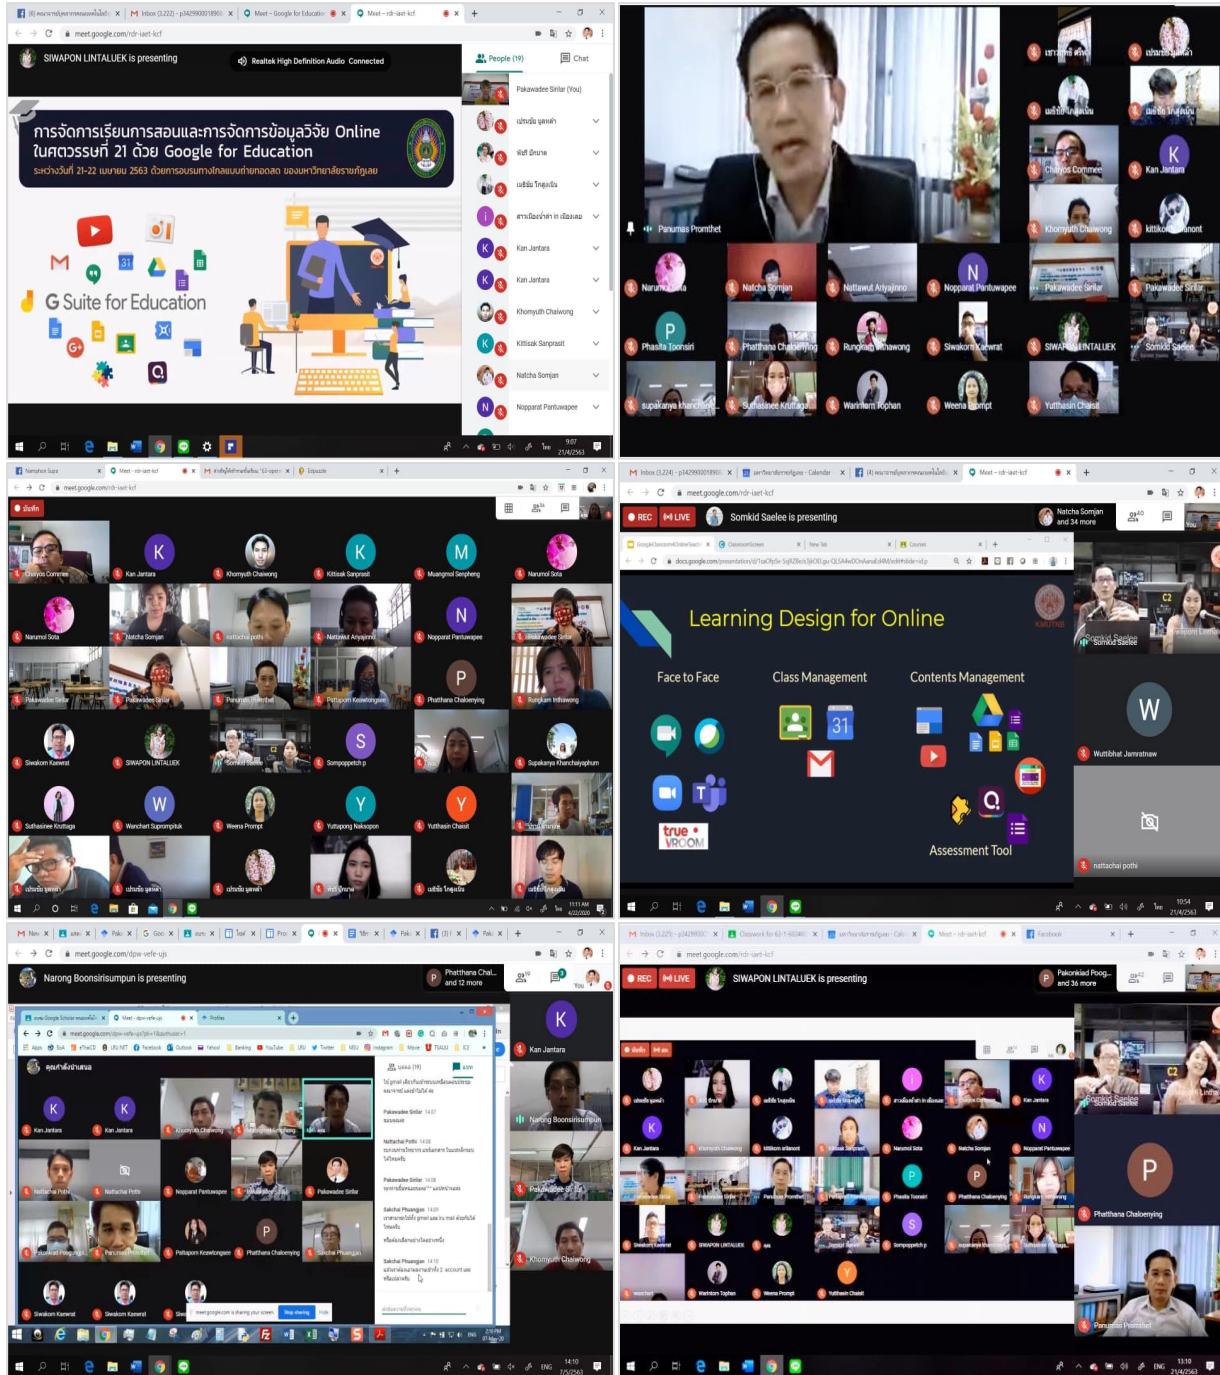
SIWAPON LINTALUEK is presenting

Realtek High Definition Audio Connected

People (19)

Chat

การจัดการเรียนการสอนและการจัดการข้อมูลวิจัย Online ในศตวรรษที่ 21 ด้วย Google for Education

ระหว่างวันที่ 21-22 เมษายน 2563 ด้วยการอบรมทางไกลแบบถ่ายทอดสด ของมหาวิทยาลัยราชภัฏเลย

G Suite for Education

Pakawadee Sirilar (You)

Kan Jantara

Kan Jantara

Khomyuth Chaiwong

Kittisak Sanprasit

Natcha Somjan

Nopparat Pantuwapee

Panumas Promthet

Kan Jantara

Chaiyos Commee

Khomyuth Chaiwong

Natcha Somjan

Nattawut Ariyajinno

Nopparat Pantuwapee

Pakawadee Sirilar

Pakawadee Sirilar

Phasita Toonsiri

Phatthana Chaloenying

Rungkan Inthawong

Siwakorn Kaewrat

SIWAPON LINTALUEK

Somkid Saelee

Supakanya Khanchaiyaphum

Suthasinee Kruttaga

Warintorn Tophan

Weena Prompt

Yutthasin Chaisit

Chaiyos Commee

Kan Jantara

Khomyuth Chaiwong

Kittisak Sanprasit

Muangmol Senpheng

Narumol Sota

Narumol Sota

Natcha Somjan

Nopparat Pantuwapee

Pakawadee Sirilar

Pakawadee Sirilar

Panumas Promthet

Pattaporn Keawlongsee

Phatthana Chaloenying

Rungkan Inthawong

Siwakorn Kaewrat

SIWAPON LINTALUEK

Somkid Saelee

Somppoetch p

Supakanya Khanchaiyaphum

Suthasinee Kruttaga

Wanchart Sumpongtuk

Weena Prompt

Yuttapong Naksopon

Yutthasin Chaisit

REC LIVE

Somkid Saelee is presenting

Natcha Somjan and 34 more

Learning Design for Online

Face to Face

Class Management

Contents Management

Assessment Tool

Somkid Saelee

Wuttibhat Jamratnaw

nattachai pothi

Narong Boonsirisumpun is presenting

Phatthana Chal... and 12 more

Kan Jantara

Narong Boonsirisumpun

Pakawadee Sirilar

Khomyuth Chaiwong

REC LIVE

SIWAPON LINTALUEK is presenting

Pakonkiad Poog... and 36 more

Somkid Saelee

Phatthana Chaloenying

Panumas Promthet

meet.google.com/rdr-iaet-kcf

meet.google.com/dpw-vefe-ujs

9:07 21/4/2563

11:11 AM 4/22/2020

10:54 21/4/2563

14:10 7/5/2563

11:10 21/4/2563